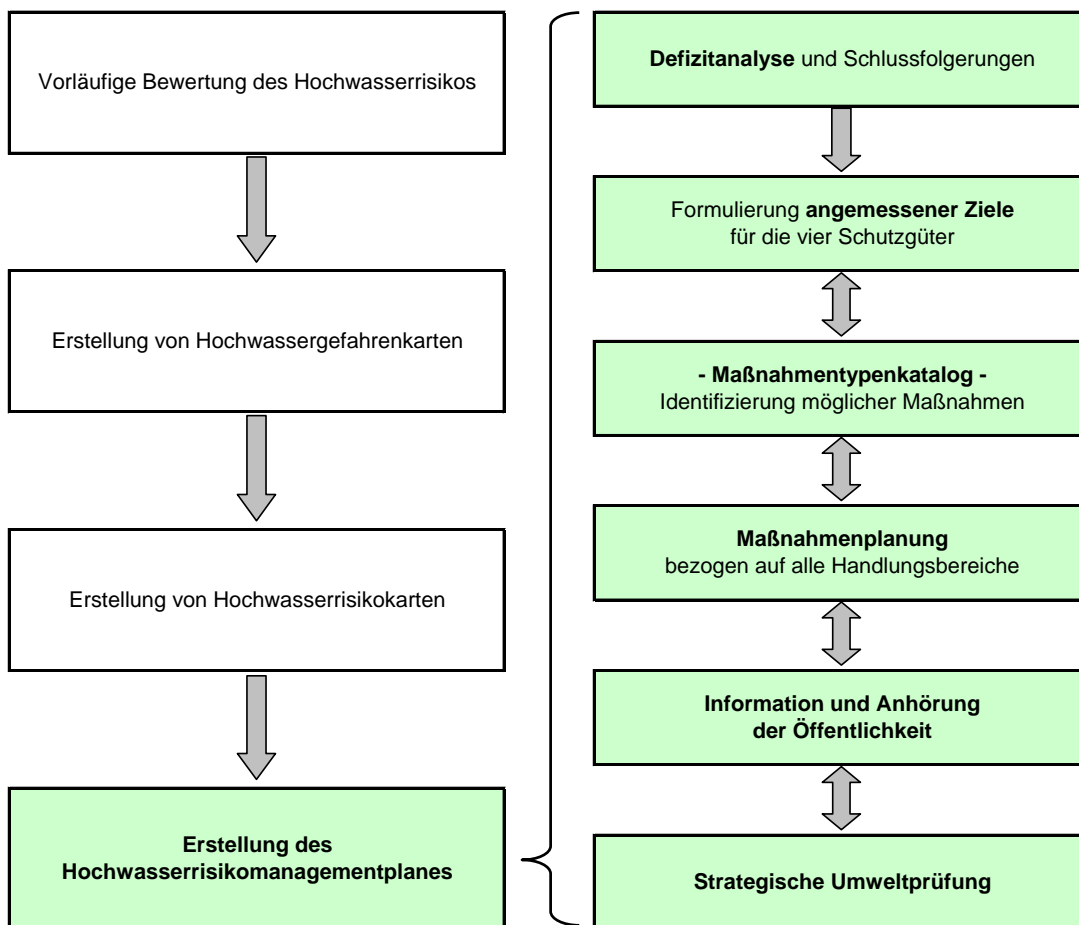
Vorläufige Bewertung des Hochwasserrisikos

Erstellung von Hochwassergefahrenkarten

Erstellung von Hochwasserrisikokarten

Erstellung des Hochwasserrisikomanagementplanes

Defizitanalyse und Schlussfolgerungen

Formulierung angemessener Ziele für die vier Schutzgüter

- Maßnahmentypenkatalog -
Identifizierung möglicher Maßnahmen

Maßnahmenplanung
bezogen auf alle Handlungsbereiche

Information und Anhörung der Öffentlichkeit

Strategische Umweltprüfung